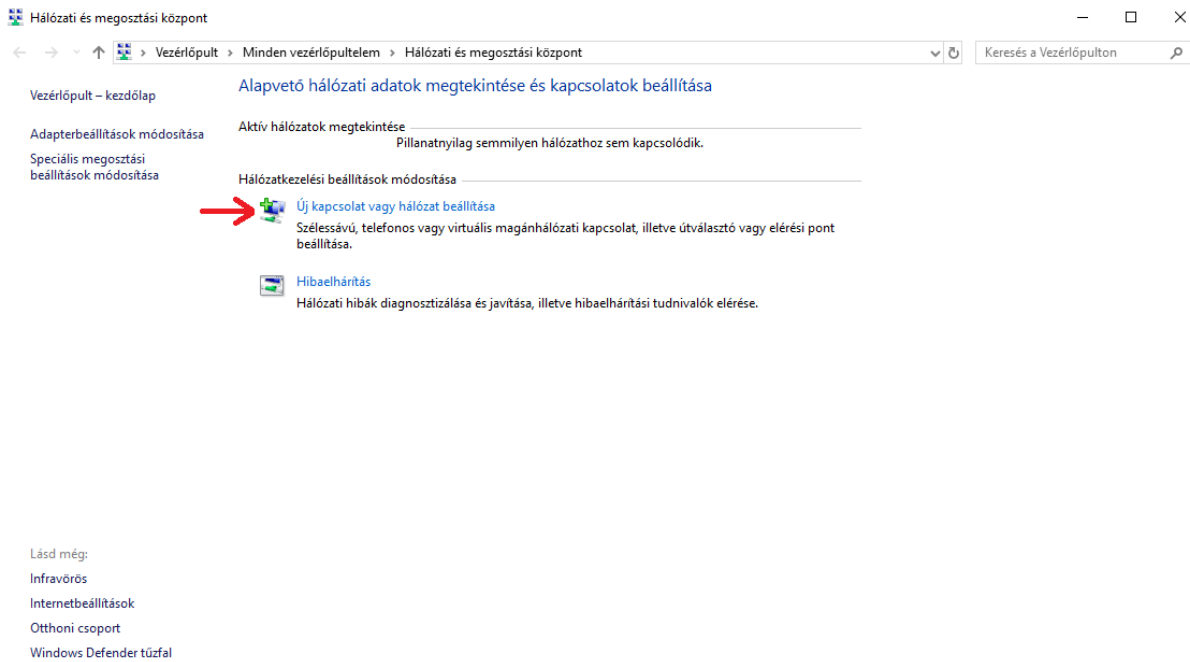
Hálózati és megosztási központ

Vezérlőpult > Minden vezérlőpultelem > Hálózati és megosztási központ

Keresés a Vezérlőpulton

Vezérlőpult – kezdőlap

Adapterbeállítások módosítása

Speciális megosztási beállítások módosítása

Alapvető hálózati adatok megtekintése és kapcsolatok beállítása

Aktív hálózatok megtekintése

Pillanatnyilag semmilyen hálózathoz sem kapcsolódik.

Hálózatkezelési beállítások módosítása

Új kapcsolat vagy hálózat beállítása

Szélessávú, telefonos vagy virtuális magánhálózati kapcsolat, illetve útválasztó vagy elérési pont beállítása.

Hibaelhárítás

Hálózati hibák diagnosztizálása és javítása, illetve hibaelhárítási tudnivalók elérése.

Lásd még:

Infravörös

Internetbeállítások

Otthoni csoport

Windows Defender tűzfal